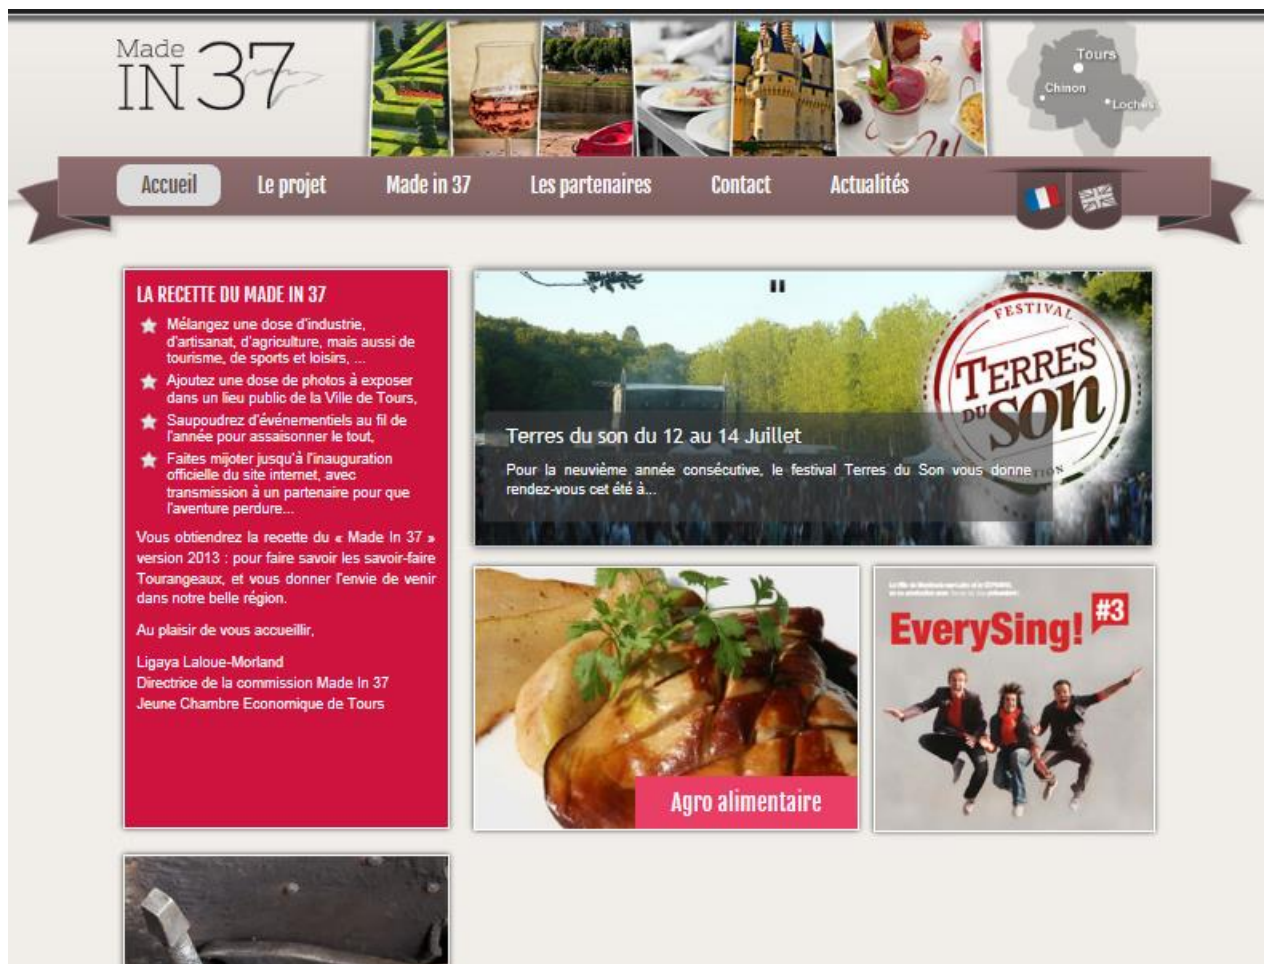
Made IN 37

Tours
Chinon
Loches

Accueil
Le projet
Made in 37
Les partenaires
Contact
Actualités

LA RECETTE DU MADE IN 37

Mélangez une dose d'industrie, d'artisanat, d'agriculture, mais aussi de tourisme, de sports et loisirs, ...

Ajoutez une dose de photos à exposer dans un lieu public de la Ville de Tours,

Saupoudrez d'événementiels au fil de l'année pour assaisonner le tout,

Faites mijoter jusqu'à l'inauguration officielle du site internet, avec transmission à un partenaire pour que l'aventure perdure...

Vous obtiendrez la recette du « Made In 37 » version 2013 : pour faire savoir les savoir-faire Tourangeaux, et vous donner l'envie de venir dans notre belle région.

Au plaisir de vous accueillir,

Ligaya Laloue-Morland
Directrice de la commission Made In 37
Jeune Chambre Economique de Tours

FESTIVAL TERRES DU SON

Terres du son du 12 au 14 Juillet

Pour la neuvième année consécutive, le festival Terres du Son vous donne rendez-vous cet été à...

Agro alimentaire

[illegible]

EverySing! #3